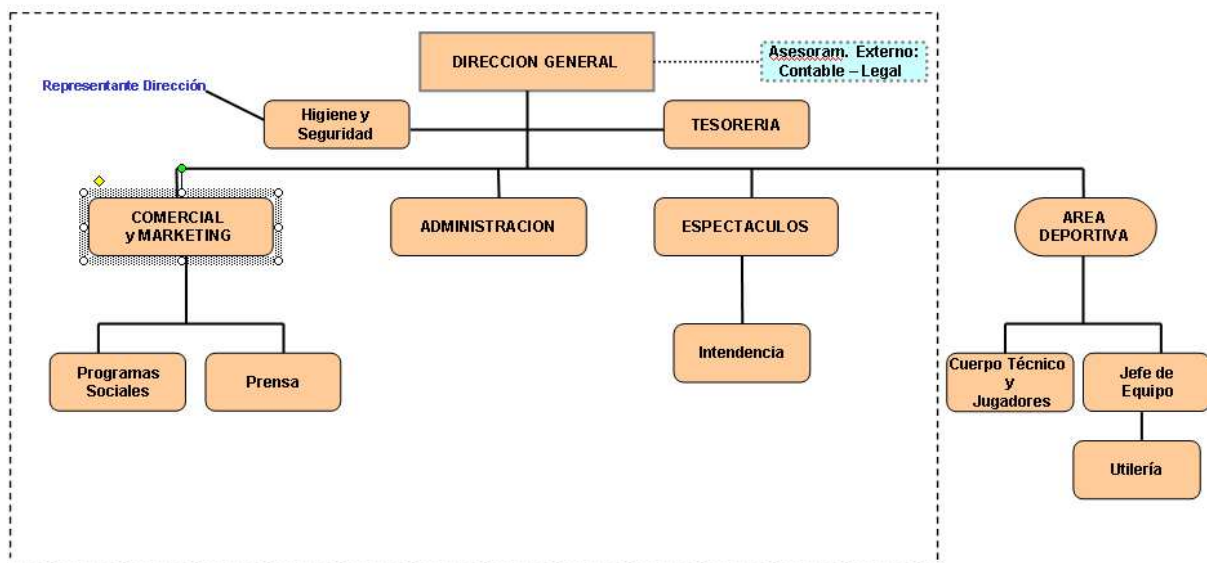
DIRECCION GENERAL

Asesoram. Externo: Contable – Legal

Representante Dirección

Higiene y Seguridad

TESORERIA

COMERCIAL y MARKETING

ADMINISTRACION

ESPECTACULOS

AREA DEPORTIVA

Programas Sociales

Prensa

Intendencia

Cuerpo Técnico y Jugadores

Jefe de Equipo

Utilería